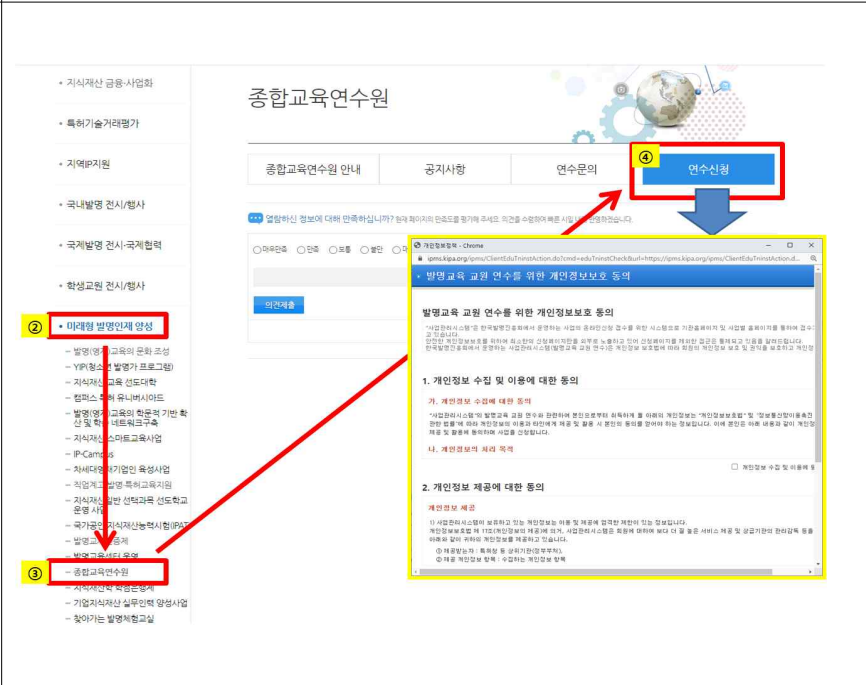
• 지식재산 금융·사업화

• 특허기술거래평가

• 지역IP지원

• 국내발명 전시/행사

• 국제발명 전시·국제협력

• 학생발명 전시/행사

② • 미래형 발명인재 양성

– 발명(영재)교육의 문화 조성
– YIP(청소년 발명가 프로그램)
– 지식재산교육 선도대학
– 캠퍼스 특허 유니버시아드
– 발명(영재)교육의 학문적 기반 확산 및 학습 네트워크구축
– 지식재산스마트교육사업
– IP-Campus
– 차세대영재기업인 육성사업
– 직업계고 발명·특허교육지원
– 지식재산일반 선택과목 선도학교 운영 사업
– 국가공인지식재산능력시험(IPAT)
– 발명교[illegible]
– 발명교육센터 운영
③ – 종합교육연수원
– 지식재산 학생논평제
– 기업지식재산 실무인력 양성사업
– 찾아가는 발명체험교실

종합교육연수원

종합교육연수원 안내 | 공지사항 | 연수문의 | ④ 연수신청

열람하신 정보에 대해 만족하십니까? 현재 페이지의 만족도를 평가해 주세요. 의견을 수렴하여 빠른 시일 내 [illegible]

○매우만족 ○만족 ○보통 ○불만 ○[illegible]

의견제출

개인정보동의 - Chrome
ipms.kipa.org/ipms/ClientEduTninstAction.do?cmd=eduTninstCheck&url=https://ipms.kipa.org/ipms/ClientEduTninstAction.d...

• 발명교육 교원 연수를 위한 개인정보보호 동의

발명교육 교원 연수를 위한 개인정보보호 동의

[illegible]

1. 개인정보 수집 및 이용에 대한 동의

가. 개인정보 수집에 대한 동의

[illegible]

나. 개인정보의 처리 목적

☐ 개인정보 수집 및 이용에 동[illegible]

2. 개인정보 제공에 대한 동의

개인정보 제공

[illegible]
① 제공받는자 : 특허청 등 상위기관(정부부처).
② 제공 개인정보 항목 : 수집하는 개인정보 항목